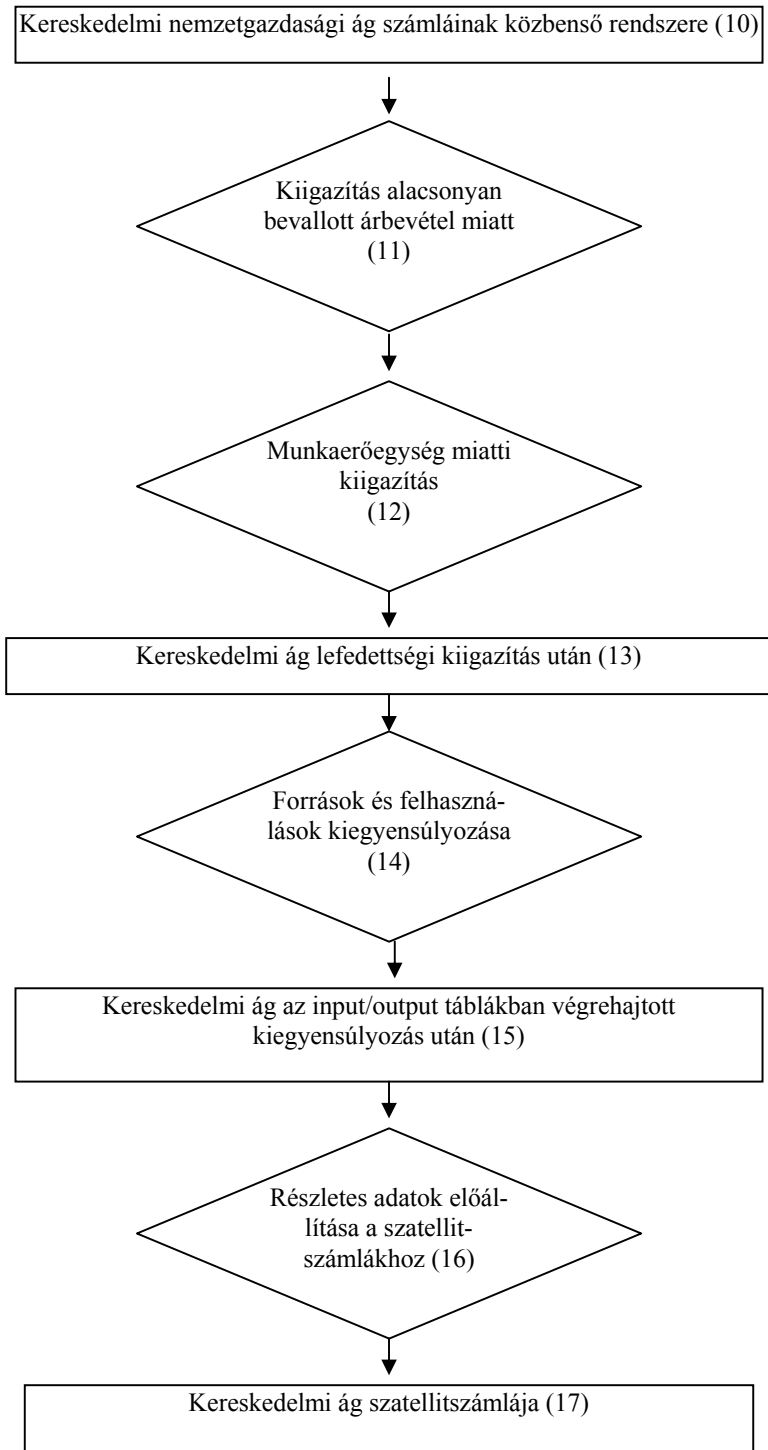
Kereskedelmi nemzetgazdasági ág számláinak közbenső rendszere (10)

Kiigazítás alacsonyan bevallott árbevétel miatt (11)

Munkaerőegység miatti kiigazítás (12)

Kereskedelmi ág lefedettségi kiigazítás után (13)

Források és felhasználások kiegyensúlyozása (14)

Kereskedelmi ág az input/output táblákban végrehajtott kiegyensúlyozás után (15)

Részletes adatok előállítása a szatellitszámlákhoz (16)

Kereskedelmi ág szatellitszámlája (17)